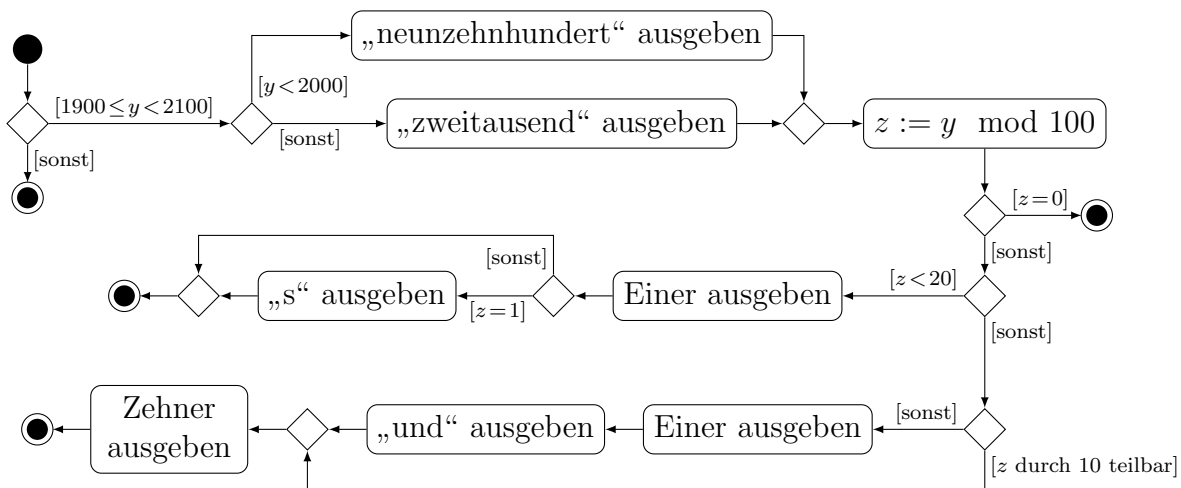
[$1900 \leq y < 2100$]

[sonst]

[$y < 2000$]

„neunzehnhundert“ ausgeben

[sonst]

„zweitausend“ ausgeben

$z := y \mod 100$

[$z = 0$]

[sonst]

[$z < 20$]

Einer ausgeben

[sonst]

[$z = 1$]

„s“ ausgeben

[sonst]

[sonst]

Einer ausgeben

„und“ ausgeben

Zehner ausgeben

[$z$ durch 10 teilbar]